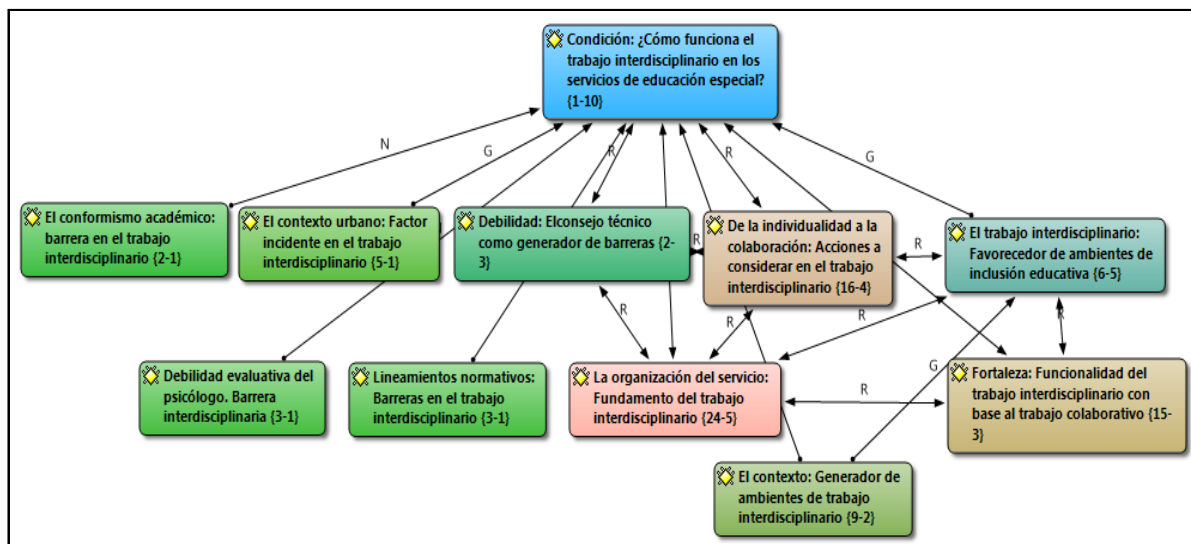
Condición: ¿Cómo funciona el trabajo interdisciplinario en los servicios de educación especial? {1-10}

N

G

R

R

G

El conformismo académico: barrera en el trabajo interdisciplinario {2-1}

El contexto urbano: Factor incidente en el trabajo interdisciplinario {5-1}

Debilidad: Elconsejo técnico como generador de barreras {2-3}

De la individualidad a la colaboración: Acciones a considerar en el trabajo interdisciplinario {16-4}

R

El trabajo interdisciplinario: Favorecedor de ambientes de inclusión educativa {6-5}

R

R

R

R

Debilidad evaluativa del psicólogo. Barrera interdisciplinaria {3-1}

Lineamientos normativos: Barreras en el trabajo interdisciplinario {3-1}

La organización del servicio: Fundamento del trabajo interdisciplinario {24-5}

R

G

Fortaleza: Funcionalidad del trabajo interdisciplinario con base al trabajo colaborativo {15-3}

El contexto: Generador de ambientes de trabajo interdisciplinario {9-2}